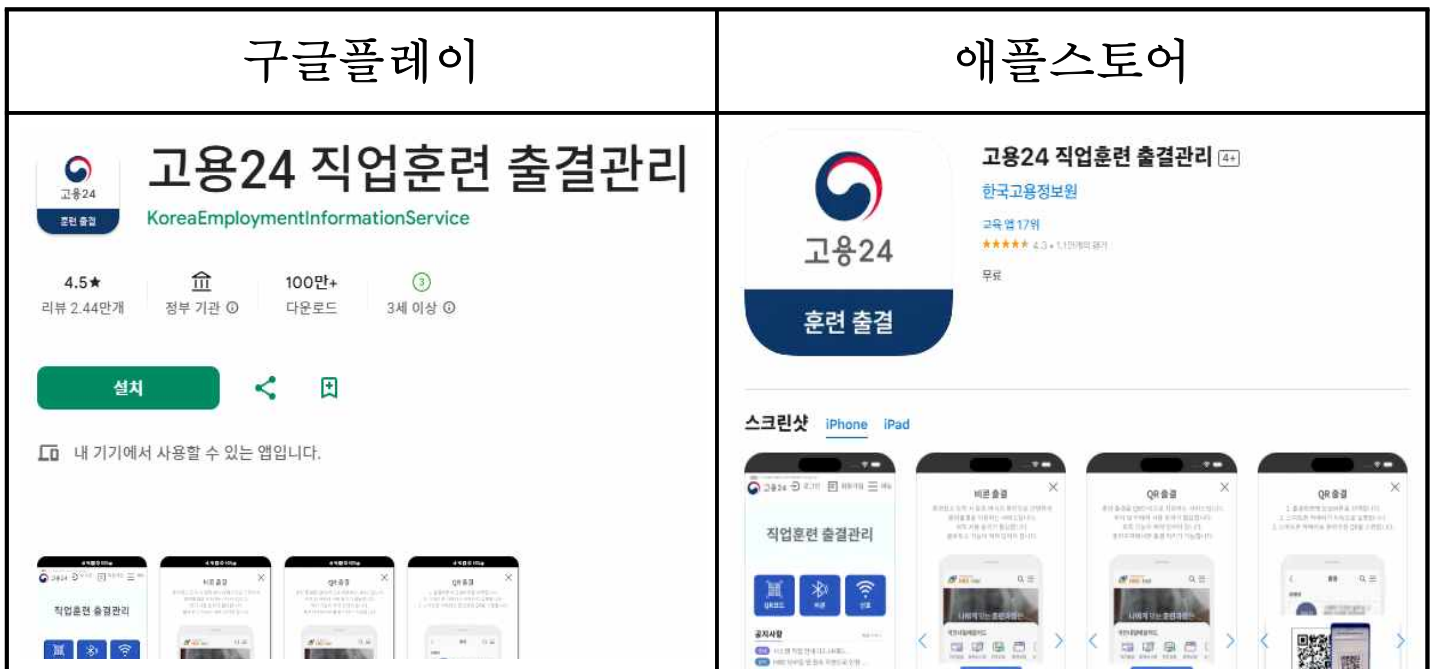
| 구글플레이 | 애플스토어 |
|---|---|
| 고용24<br>훈련 출결<br>고용24 직업훈련 출결관리<br>KoreaEmploymentInformationService<br>4.5★ 리뷰 2.44만개<br>정부 기관 ⓘ<br>100만+ 다운로드<br>3 3세 이상 ⓘ<br>설치<br>내 기기에서 사용할 수 있는 앱입니다.<br>직업훈련 출결관리<br>비콘 출결<br>QR출결<br>QR출결 | 고용24<br>훈련 출결<br>고용24 직업훈련 출결관리 4+<br>한국고용정보원<br>교육 앱 17위<br>★★★★★ 4.3 • 1.1만개의 평가<br>무료<br>스크린샷 iPhone iPad<br>고용24<br>직업훈련 출결관리<br>QR코드 비콘 와이파이<br>공지사항<br>비콘 출결<br>QR 출결<br>QR 출결 |